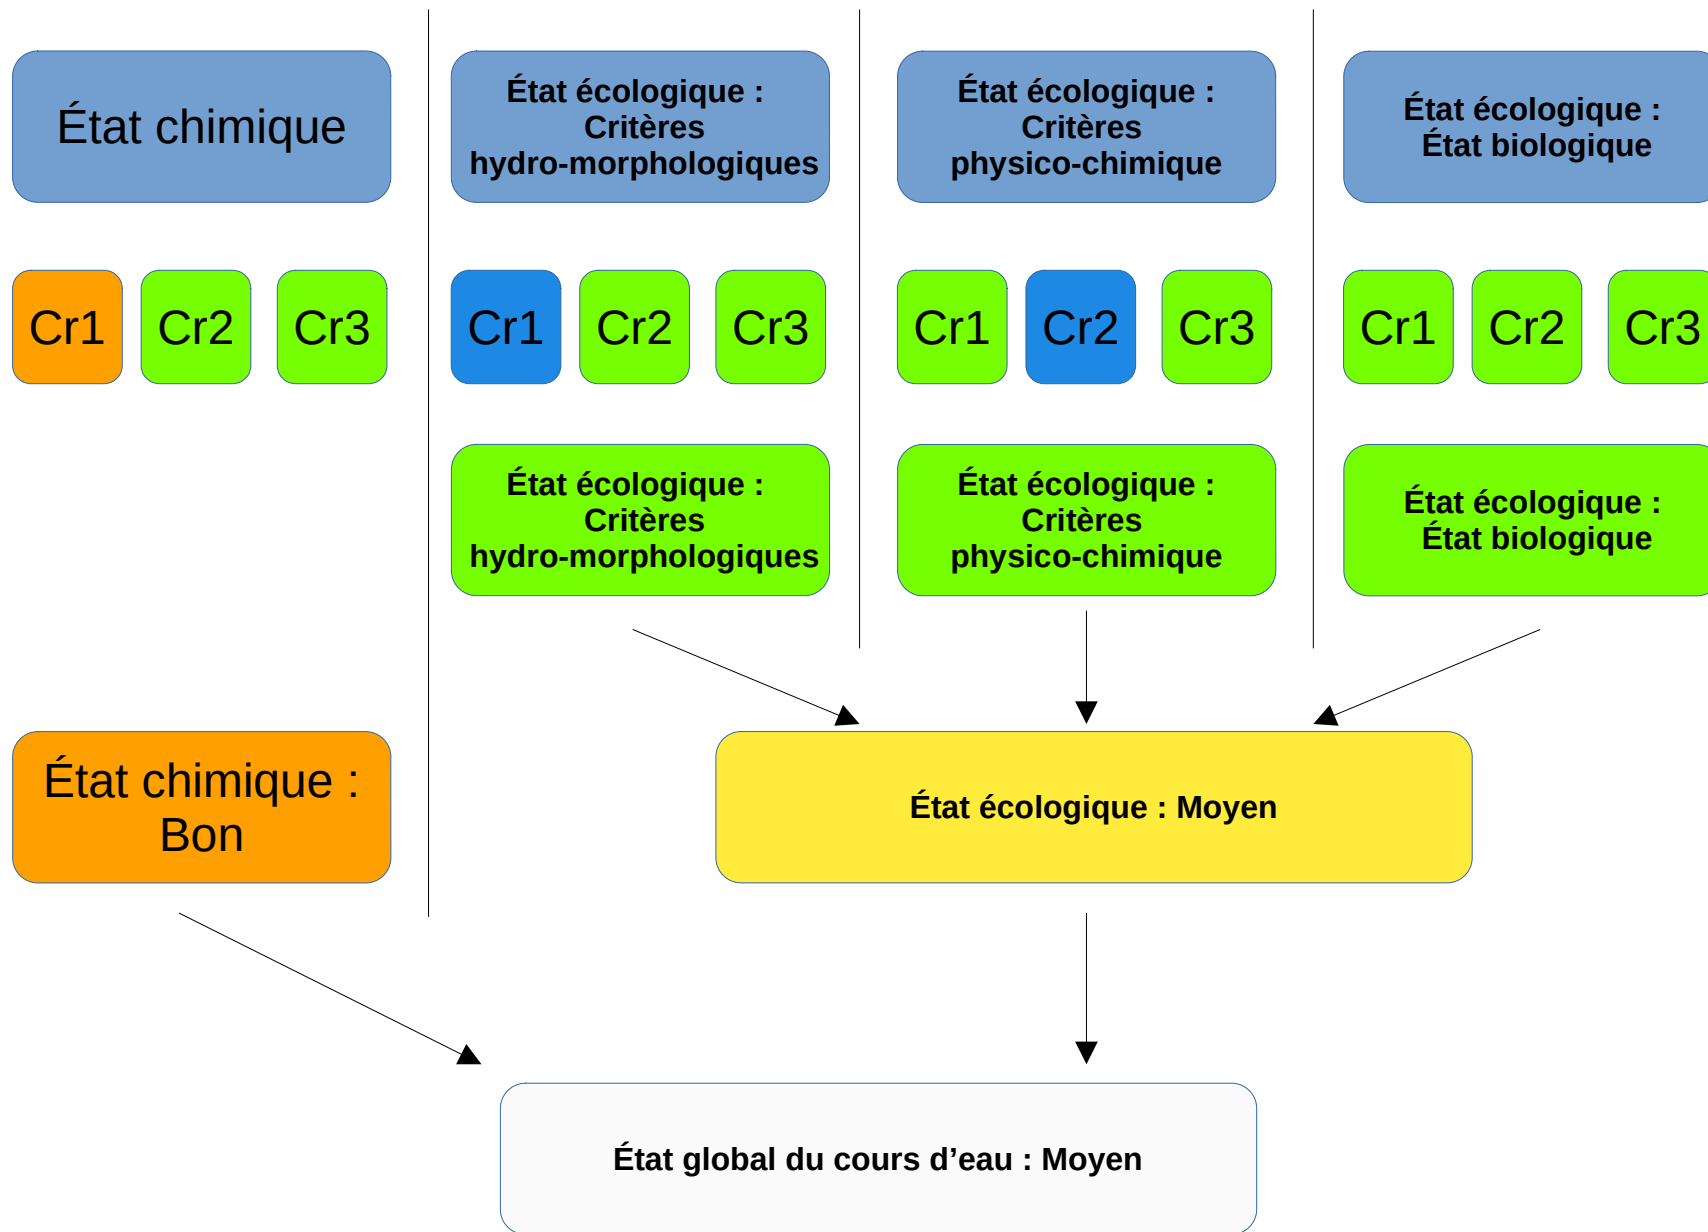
État chimique

Cr1 Cr2 Cr3

État écologique : Critères hydro-morphologiques

Cr1 Cr2 Cr3

État écologique : Critères hydro-morphologiques

État écologique : Critères physico-chimique

Cr1 Cr2 Cr3

État écologique : Critères physico-chimique

État écologique : État biologique

Cr1 Cr2 Cr3

État écologique : État biologique

État chimique : Bon

État écologique : Moyen

État global du cours d’eau : Moyen